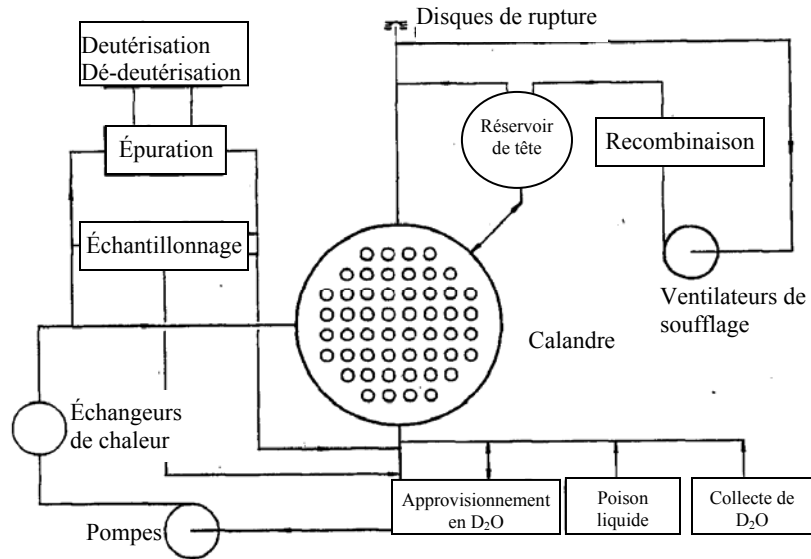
Disques de rupture

Deutérisation
Dé-deutérisation

Épuration

Réservoir de tête

Recombinaison

Échantillonnage

Ventilateurs de soufflage

Calandre

Échangeurs de chaleur

Approvisionnement en $D_2O$

Poison liquide

Collecte de $D_2O$

Pompes